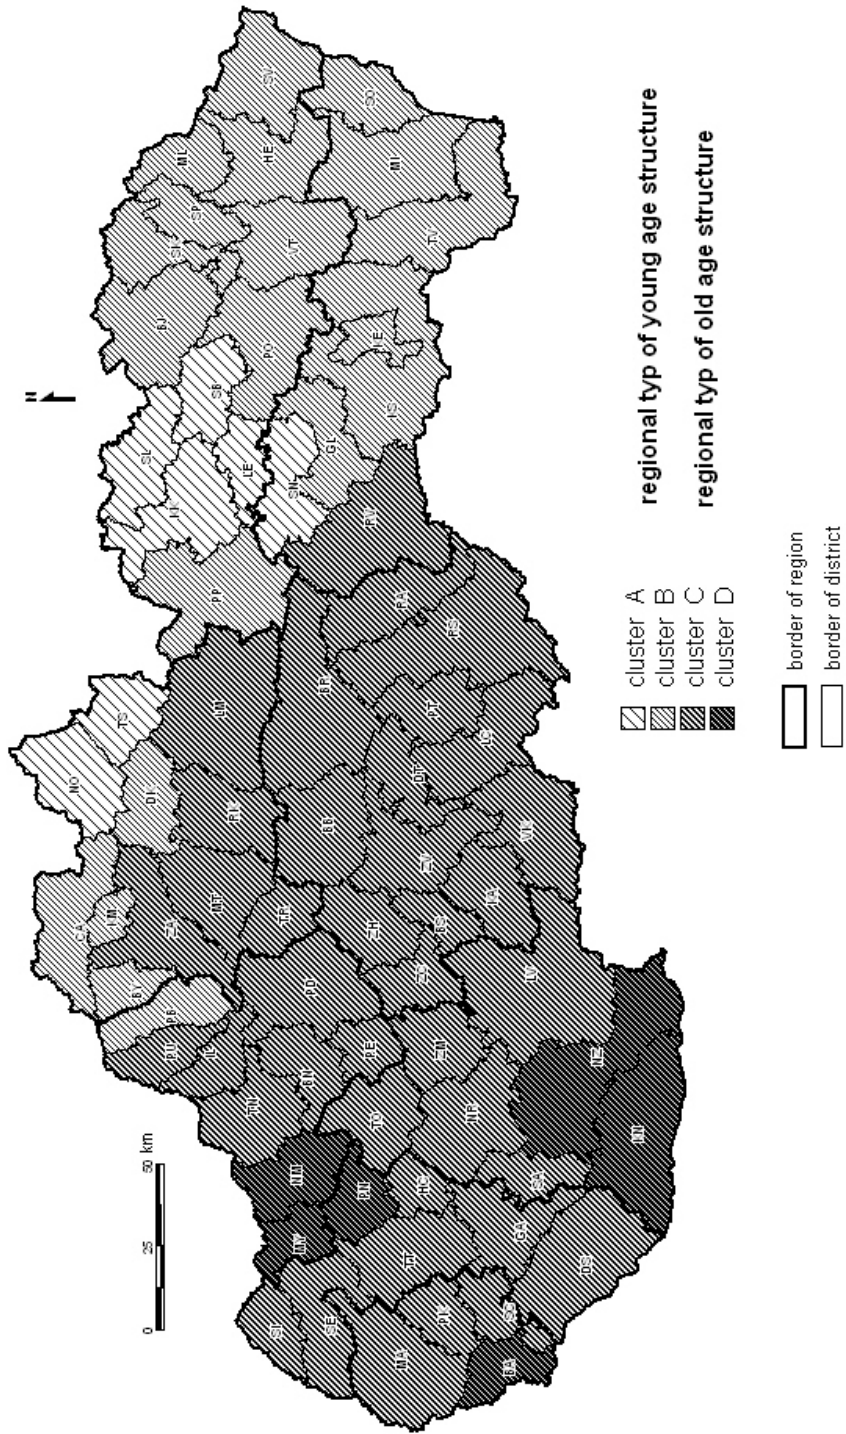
0 25 50 km

N

cluster A
cluster B
cluster C
cluster D

border of region
border of district

regional typ of young age structure

regional typ of old age structure

SU SO HE MI ML SP SK KE TV VT BJ PO SB LE SL PP KK SN GL RV TS NO TS DT LM RK BR RA RS DT BB PT ZV BS VK ZA LV NZ KN SA GA DS PK SC BA TT SE ST MA NR TO PE ZH ZC TR DS MT NO KM CA BY ZA IL PB PU TN BN MY NM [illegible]